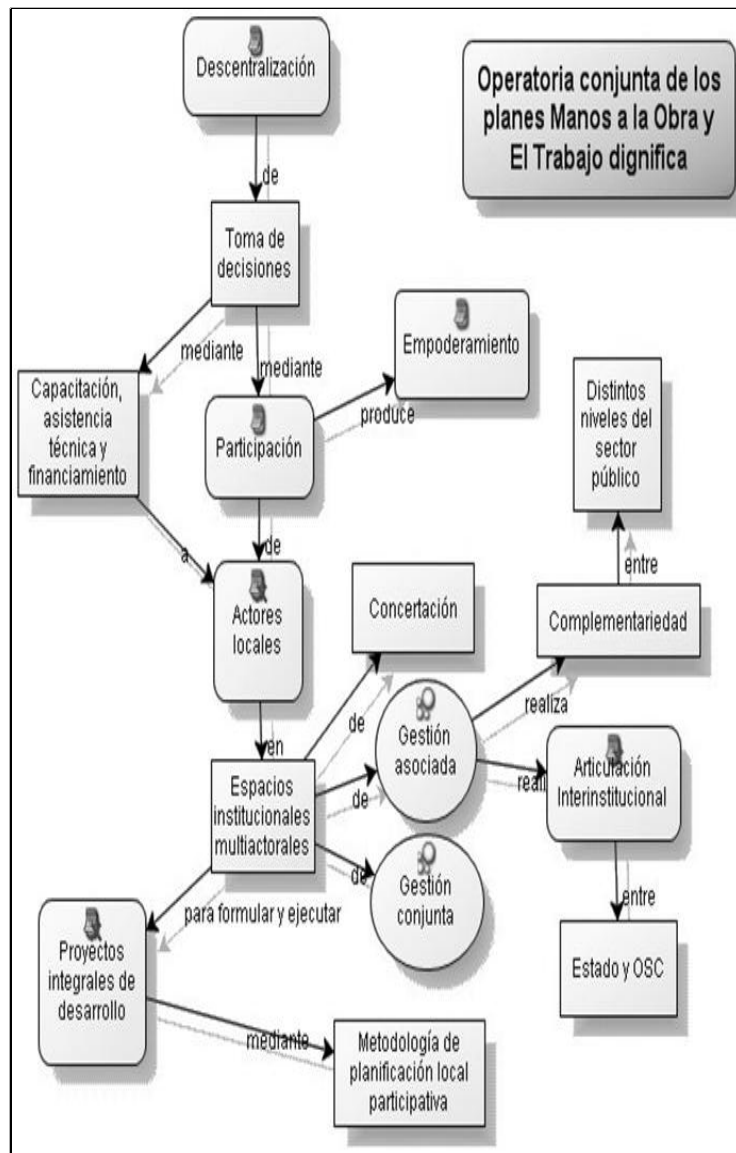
Operatoria conjunta de los planes Manos a la Obra y El Trabajo dignifica

Descentralización

de

Toma de decisiones

mediante

mediante

Capacitación, asistencia técnica y financiamiento

Empoderamiento

produce

Participación

Distintos niveles del sector público

a

de

entre

Actores locales

Concertación

Complementariedad

realiza

en

de

Gestión asociada

real

Articulación Interinstitucional

Espacios institucionales multiactorales

de

de

Gestión conjunta

entre

para formular y ejecutar

Proyectos integrales de desarrollo

Estado y OSC

mediante

Metodología de planificación local participativa